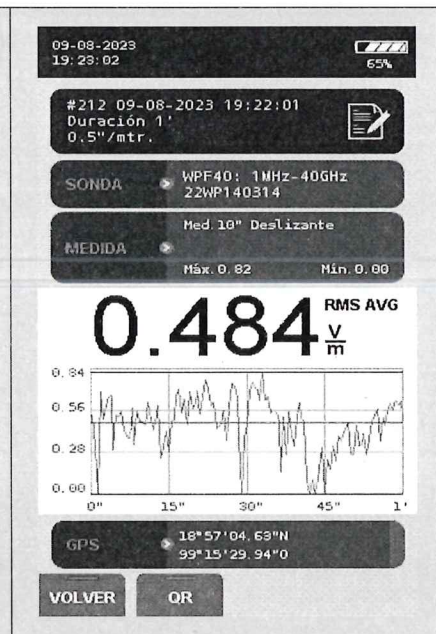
09-08-2023
19:23:02
65%

#212 09-08-2023 19:22:01
Duración 1'
0.5"/mtr.

SONDA
WPF40: 1MHz-40GHz
22WP140314

MEDIDA
Med.10" Deslizante
Máx.0.82 Mín.0.00

0.484 RMS AVG $\frac{V}{m}$

0.84
0.56
0.28
0.00
0"
15"
30"
45"
1'

GPS
18°57'04.63"N
99°15'29.94"O

VOLVER
QR